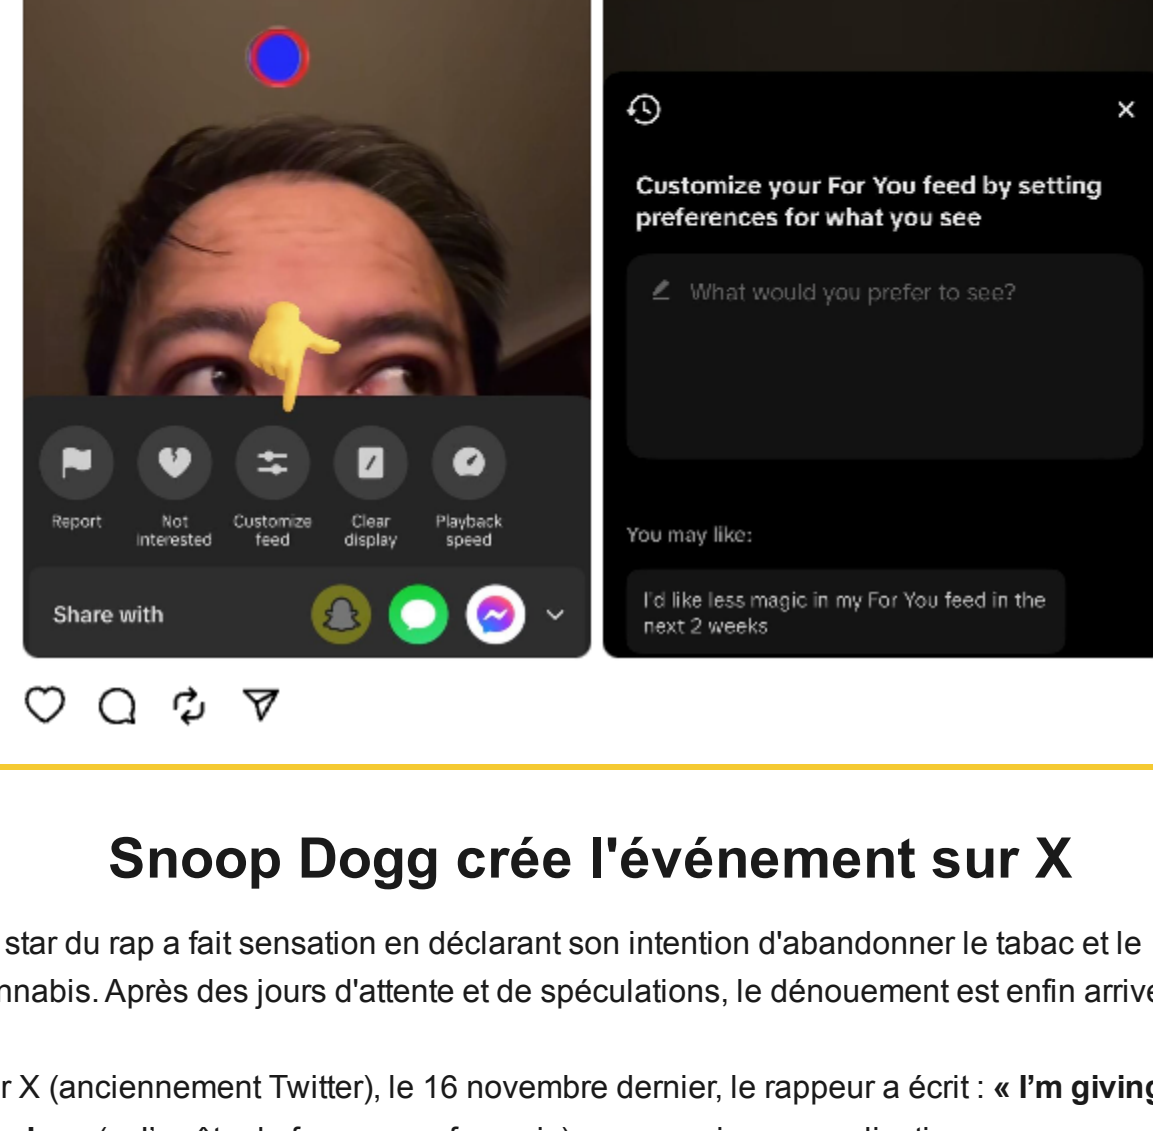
Report
Not interested
Customize feed
Clear display
Playback speed

Share with

Customize your For You feed by setting preferences for what you see

What would you prefer to see?

You may like:

I'd like less magic in my For You feed in the next 2 weeks

Snoop Dogg crée l'événement sur X

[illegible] star du rap a fait sensation en déclarant son intention d'abandonner le tabac et le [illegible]nnabis. Après des jours d'attente et de spéculations, le dénouement est enfin arrivé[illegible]

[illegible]r X (anciennement Twitter), le 16 novembre dernier, le rappeur a écrit : **« I'm giving** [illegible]